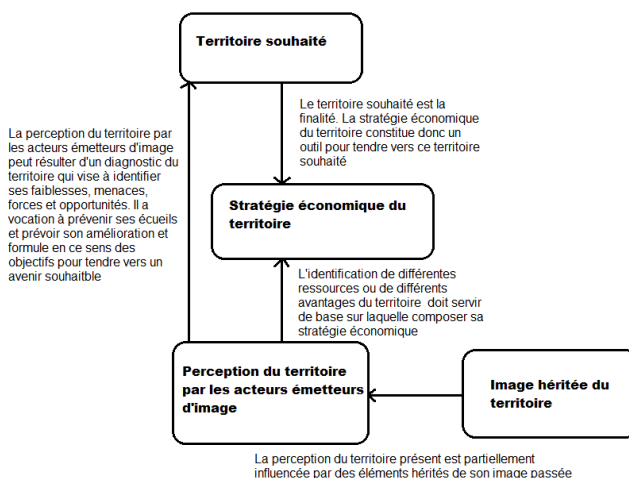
Territoire souhaité

Le territoire souhaité est la finalité. La stratégie économique du territoire constitue donc un outil pour tendre vers ce territoire souhaité

La perception du territoire par les acteurs émetteurs d'image peut résulter d'un diagnostic du territoire qui vise à identifier ses faiblesses, menaces, forces et opportunités. Il a vocation à prévenir ses écueils et prévoir son amélioration et formule en ce sens des objectifs pour tendre vers un avenir souhaitble

Stratégie économique du territoire

L'identification de différentes ressources ou de différents avantages du territoire doit servir de base sur laquelle composer sa stratégie économique

Perception du territoire par les acteurs émetteurs d'image

Image héritée du territoire

La perception du territoire présent est partiellement influencée par des éléments hérités de son image passée